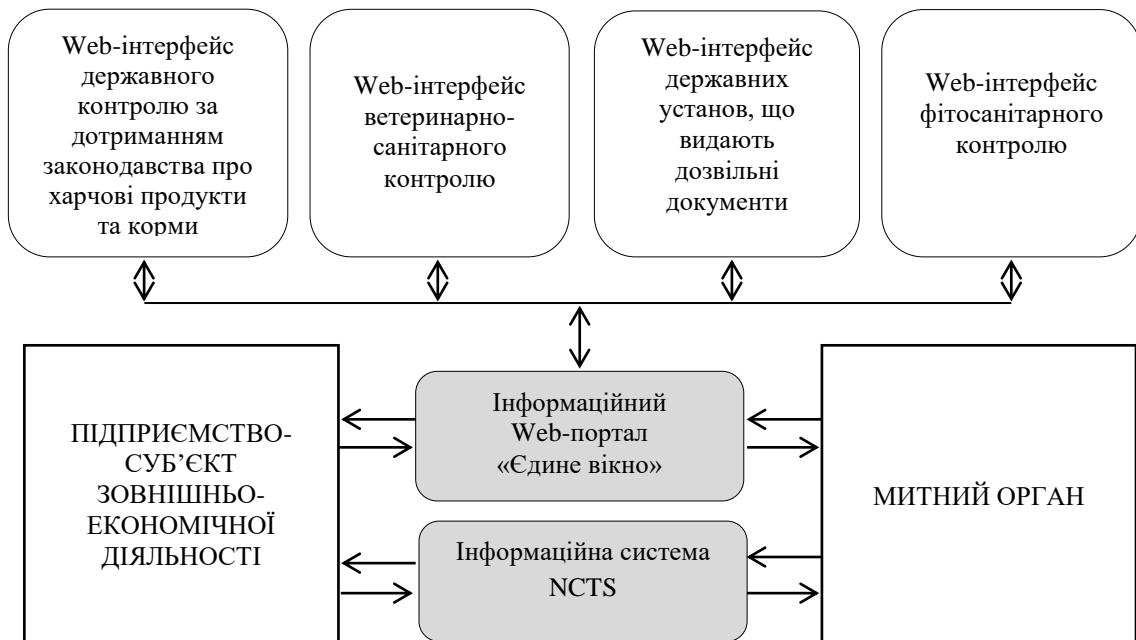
Web-інтерфейс державного контролю за дотриманням законодавства про харчові продукти та корми

Web-інтерфейс ветеринарно-санітарного контролю

Web-інтерфейс державних установ, що видають дозвільні документи

Web-інтерфейс фітосанітарного контролю

ПІДПРИЄМСТВО-СУБ'ЄКТ ЗОВНІШНЬО-ЕКОНОМІЧНОЇ ДІЯЛЬНОСТІ

Інформаційний Web-портал «Єдине вікно»

Інформаційна система NCTS

МИТНИЙ ОРГАН